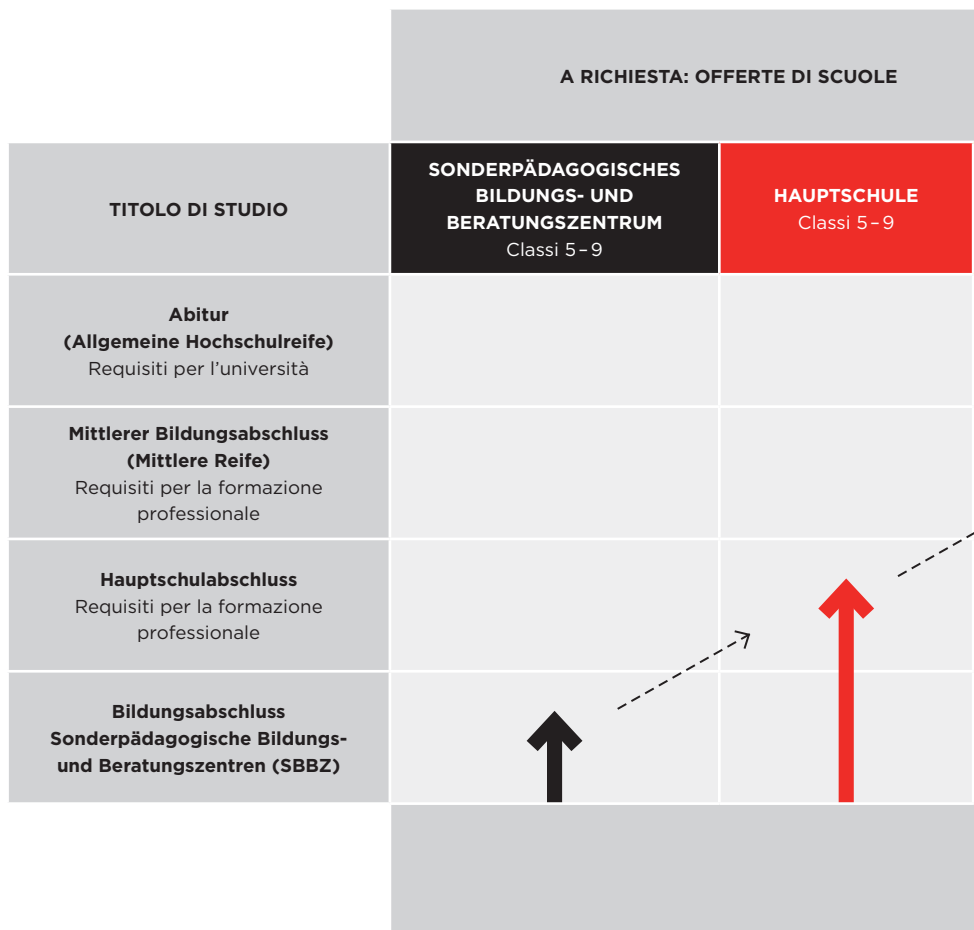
A RICHIESTA: OFFERTE DI SCUOLE

| TITOLO DI STUDIO | SONDERPÄDAGOGISCHES BILDUNGS- UND BERATUNGSZENTRUM Classi 5 – 9 | HAUPTSCHULE Classi 5 – 9 |
|---|---|---|
| Abitur (Allgemeine Hochschulreife) Requisiti per l'università | | |
| Mittlerer Bildungsabschluss (Mittlere Reife) Requisiti per la formazione professionale | | |
| Hauptschulabschluss Requisiti per la formazione professionale | | |
| Bildungsabschluss Sonderpädagogische Bildungs- und Beratungszentren (SBBZ) | | |